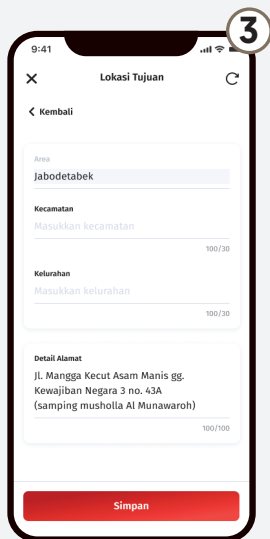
3

9:41

Lokasi Tujuan

Kembali

Area
Jabodetabek

Kecamatan
Masukkan kecamatan
100/30

Kelurahan
Masukkan kelurahan
100/30

Detail Alamat
Jl. Mangga Kecut Asam Manis gg. Kewajiban Negara 3 no. 43A (samping musholla Al Munawaroh)
100/100

Simpan